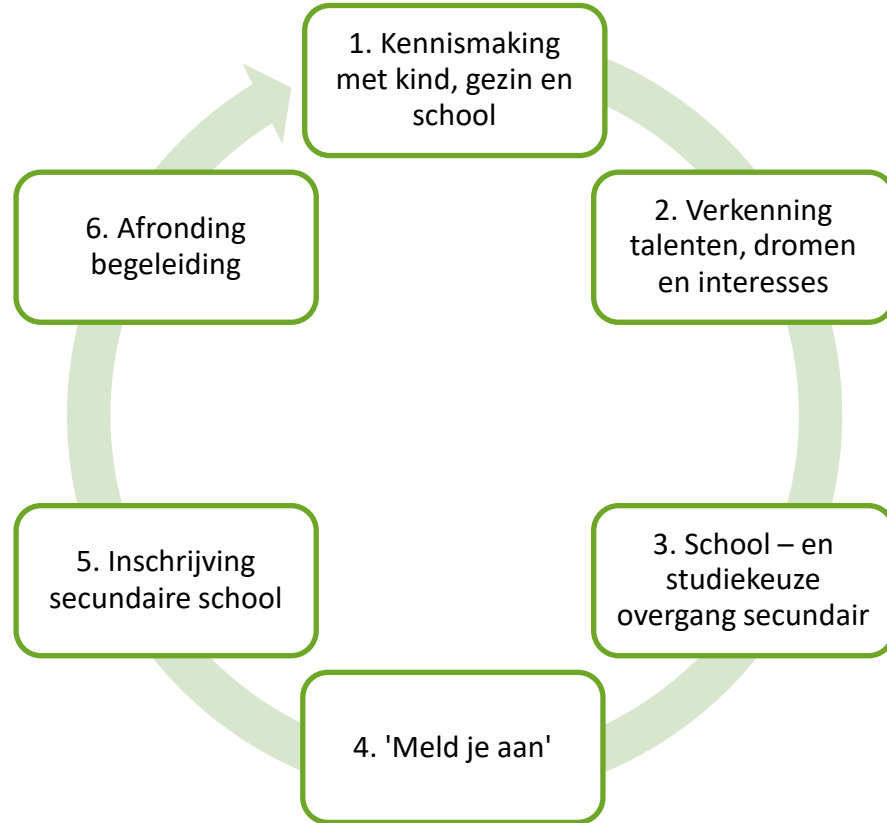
1. Kennismaking met kind, gezin en school

2. Verkenning talenten, dromen en interesses

3. School – en studiekeuze overgang secundair

4. 'Meld je aan'

5. Inschrijving secundaire school

6. Afronding begeleiding